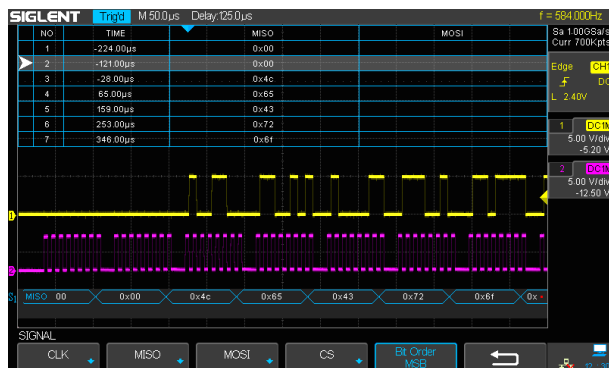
SIGLENT Trig'd M 50.0μs Delay:125.0μs f = 584.000Hz

| NO | TIME | MISO | MOSI |
|---|---|---|---|
| 1 | -224.00μs | 0x00 | |
| 2 | -121.00μs | 0x00 | |
| 3 | -28.00μs | 0x4c | |
| 4 | 65.00μs | 0x65 | |
| 5 | 159.00μs | 0x43 | |
| 6 | 253.00μs | 0x72 | |
| 7 | 346.00μs | 0x6f | |

Sa 1.00GSa/s
Curr 700Kpts

Edge CH1
DC
L 2.40V

1 DC1M
5.00 V/div
-5.20 V

2 DC1M
5.00 V/div
-12.50 V

MISO 00 0x00 0x4c 0x65 0x43 0x72 0x6f 0x

SIGNAL
CLK MISO MOSI CS Bit Order MSB